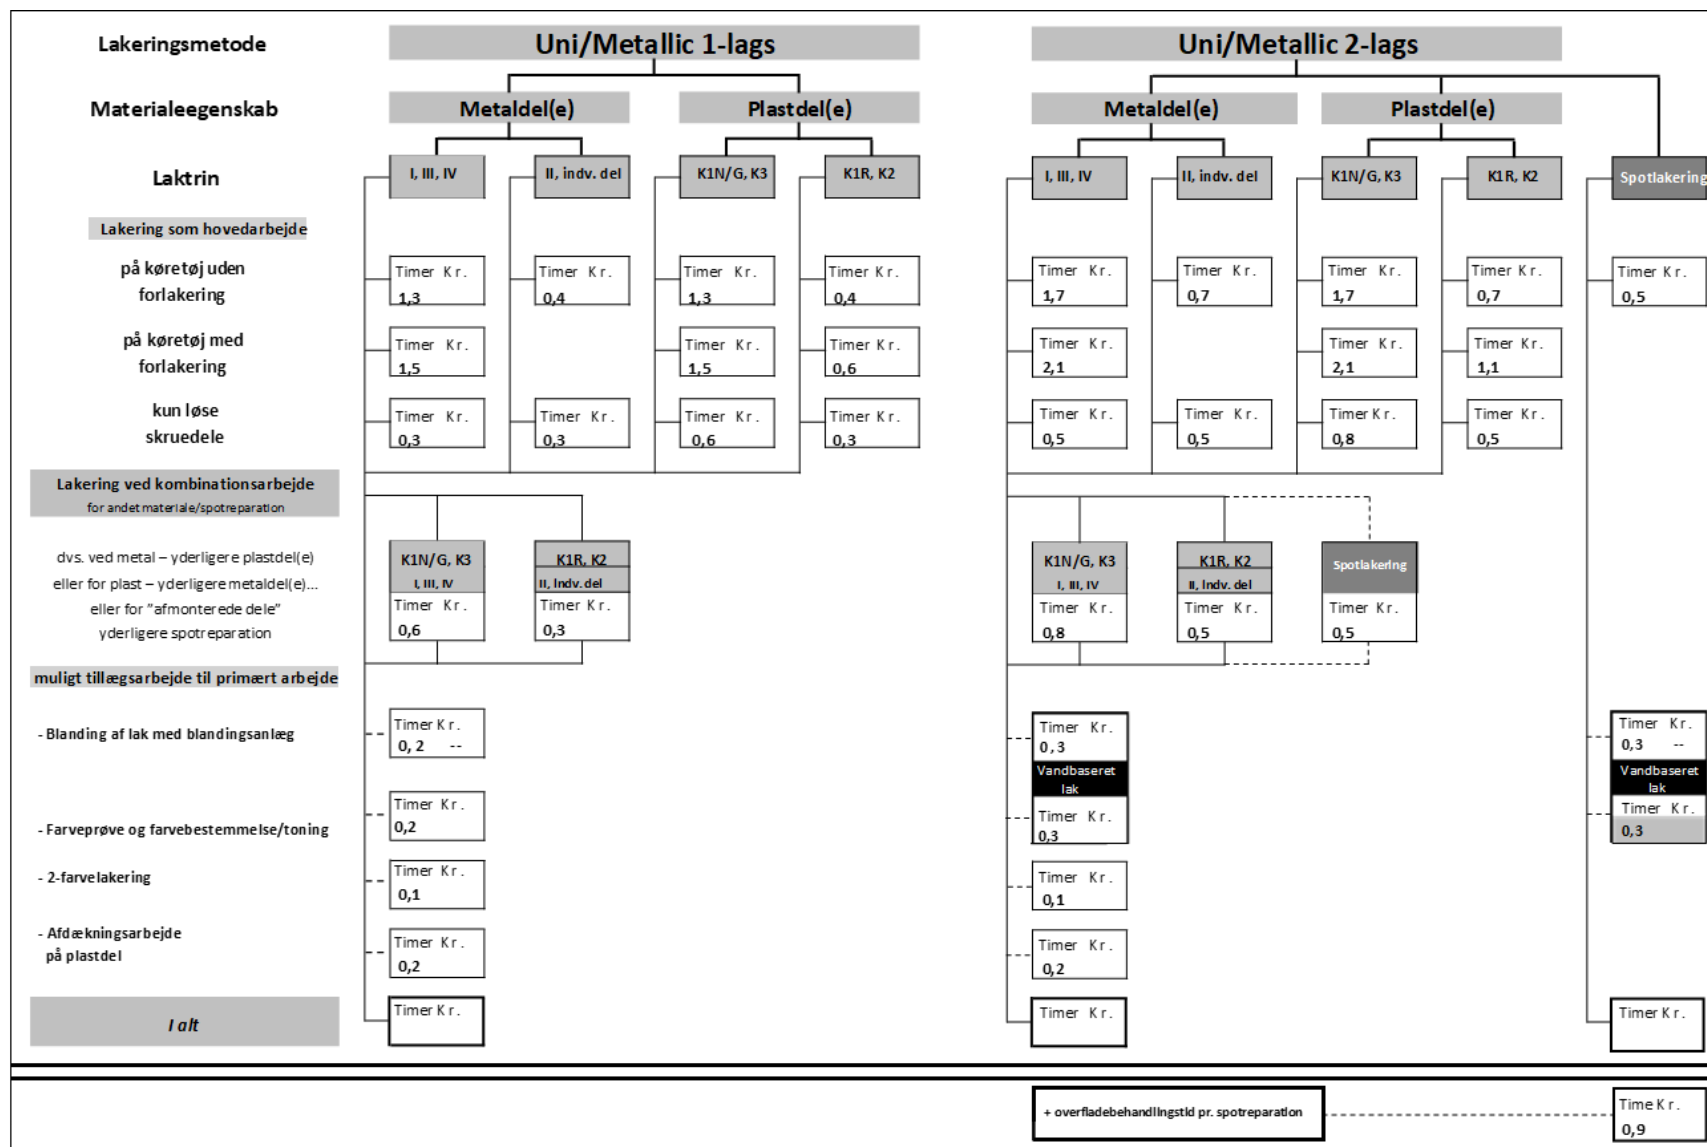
Lakeringsmetode

Materialeegenskab

Laktrin

Lakering som hovedarbejde

på køretøj uden forlakering

på køretøj med forlakering

kun løse skruedele

Lakering ved kombinationsarbejde
for andet materiale/spotreparation

dvs. ved metal – yderligere plastdel(e) eller for plast – yderligere metaldel(e)... eller for "afmonterede dele" yderligere spotreparation

muligt tillægsarbejde til primært arbejde

- Blanding af lak med blandingsanlæg

- Farveprøve og farvebestemmelse/toning

- 2-farvelakering

- Afdækningsarbejde på plastdel

I alt

Uni/Metallic 1-lags

Metaldel(e)

Plastdel(e)

I, III, IV

II, indv. del

K1N/G, K3

K1R, K2

Timer Kr. 1,3
Timer Kr. 0,4
Timer Kr. 1,3
Timer Kr. 0,4

Timer Kr. 1,5
Timer Kr. 1,5
Timer Kr. 0,6

Timer Kr. 0,3
Timer Kr. 0,3
Timer Kr. 0,6
Timer Kr. 0,3

K1N/G, K3
I, III, IV
Timer Kr. 0,6

K1R, K2
II, Indv. del
Timer Kr. 0,3

Timer Kr. 0, 2 --
Timer Kr. 0,2
Timer Kr. 0,1
Timer Kr. 0,2
Timer Kr.

Uni/Metallic 2-lags

Metaldel(e)

Plastdel(e)

I, III, IV

II, indv. del

K1N/G, K3

K1R, K2

Spotlakering

Timer Kr. 1,7
Timer Kr. 0,7
Timer Kr. 1,7
Timer Kr. 0,7
Timer Kr. 0,5

Timer Kr. 2,1
Timer Kr. 2,1
Timer Kr. 1,1

Timer Kr. 0,5
Timer Kr. 0,5
Timer Kr. 0,8
Timer Kr. 0,5

K1N/G, K3
I, III, IV
Timer Kr. 0,8

K1R, K2
II, Indv. del
Timer Kr. 0,5

Spotlakering
Timer Kr. 0,5

Timer Kr. 0, 3
Vandbaseret lak
Timer Kr. 0,3
Timer Kr. 0,1
Timer Kr. 0,2
Timer Kr.

Timer Kr. 0,3 --
Vandbaseret lak
Timer Kr. 0,3
Timer Kr.

+ overfladebehandlingstid pr. spotreparation

Time Kr. 0,9